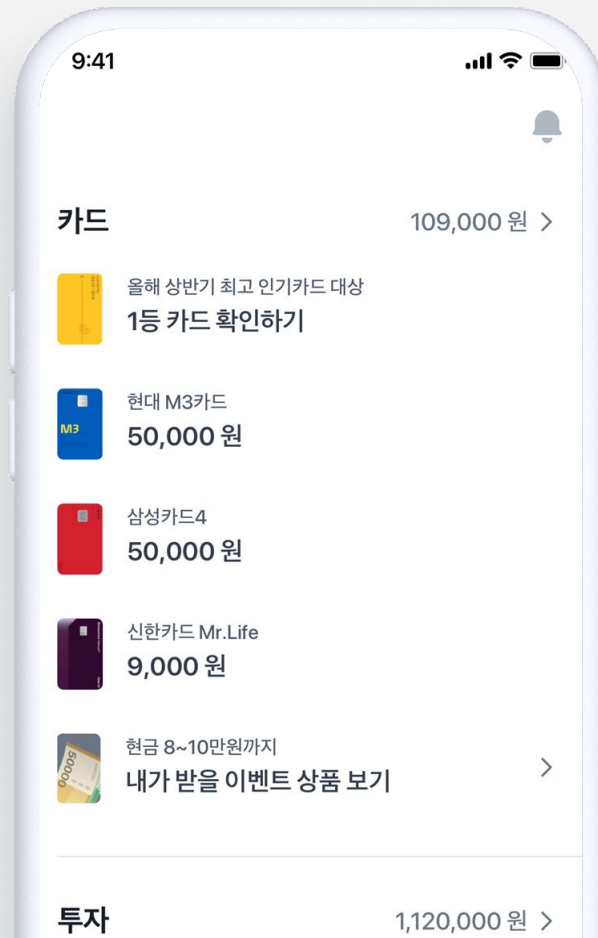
9:41

카드

109,000 원 >

올해 상반기 최고 인기카드 대상
1등 카드 확인하기

M3
현대 M3카드
50,000 원

삼성카드4
50,000 원

신한카드 Mr.Life
9,000 원

50000
현금 8~10만원까지
내가 받을 이벤트 상품 보기 >

투자

1,120,000 원 >